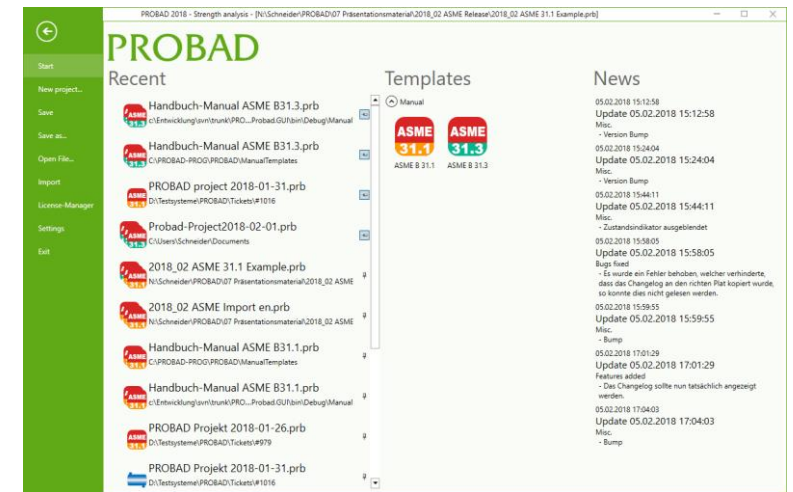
PROBAD 2018 - Strength analysis - [N:\Schneider\PROBAD\07 Präsentationsmaterial\2018_02 ASME Release\2018_02 ASME 31.1 Example.prb]

Start
New project...
Save
Save as...
Open File...
Import
License-Manager
Settings
Exit

PROBAD

Recent

ASME Handbuch-Manual ASME B31.3.prb
C:\Entwicklung\svn\trunk\PRO....Probad.GUI\bin\Debug\Manual

ASME Handbuch-Manual ASME B31.3.prb
C:\PROBAD-PROG\PROBAD\ManualTemplates

ASME PROBAD project 2018-01-31.prb
D:\Testsysteme\PROBAD\Tickets\#1016

Probad-Project2018-02-01.prb
C:\Users\Schneider\Documents

ASME 2018_02 ASME 31.1 Example.prb
N:\Schneider\PROBAD\07 Präsentationsmaterial\2018_02 ASME

ASME 2018_02 ASME Import en.prb
N:\Schneider\PROBAD\07 Präsentationsmaterial\2018_02 ASME

ASME Handbuch-Manual ASME B31.1.prb
C:\PROBAD-PROG\PROBAD\ManualTemplates

ASME Handbuch-Manual ASME B31.1.prb
C:\Entwicklung\svn\trunk\PRO....Probad.GUI\bin\Debug\Manual

ASME PROBAD Projekt 2018-01-26.prb
D:\Testsysteme\PROBAD\Tickets\#979

PROBAD Projekt 2018-01-31.prb
D:\Testsysteme\PROBAD\Tickets\#1016

Templates

Manual

ASME 31.1
ASME B 31.1

ASME 31.3
ASME B 31.3

News

05.02.2018 15:12:58
Update 05.02.2018 15:12:58
Misc.
- Version Bump

05.02.2018 15:24:04
Update 05.02.2018 15:24:04
Misc.
- Version Bump

05.02.2018 15:44:11
Update 05.02.2018 15:44:11
Misc.
- Zustandsindikator ausgeblendet

05.02.2018 15:58:05
Update 05.02.2018 15:58:05
Bugs fixed
- Es wurde ein Fehler behoben, welcher verhinderte, dass das Changelog an den richten Plat kopiert wurde, so konnte dies nicht gelesen werden.

05.02.2018 15:59:55
Update 05.02.2018 15:59:55
Misc.
- Bump

05.02.2018 17:01:29
Update 05.02.2018 17:01:29
Features added
- Das Changelog sollte nun tatsächlich angezeigt werden.

05.02.2018 17:04:03
Update 05.02.2018 17:04:03
Misc.
- Bump